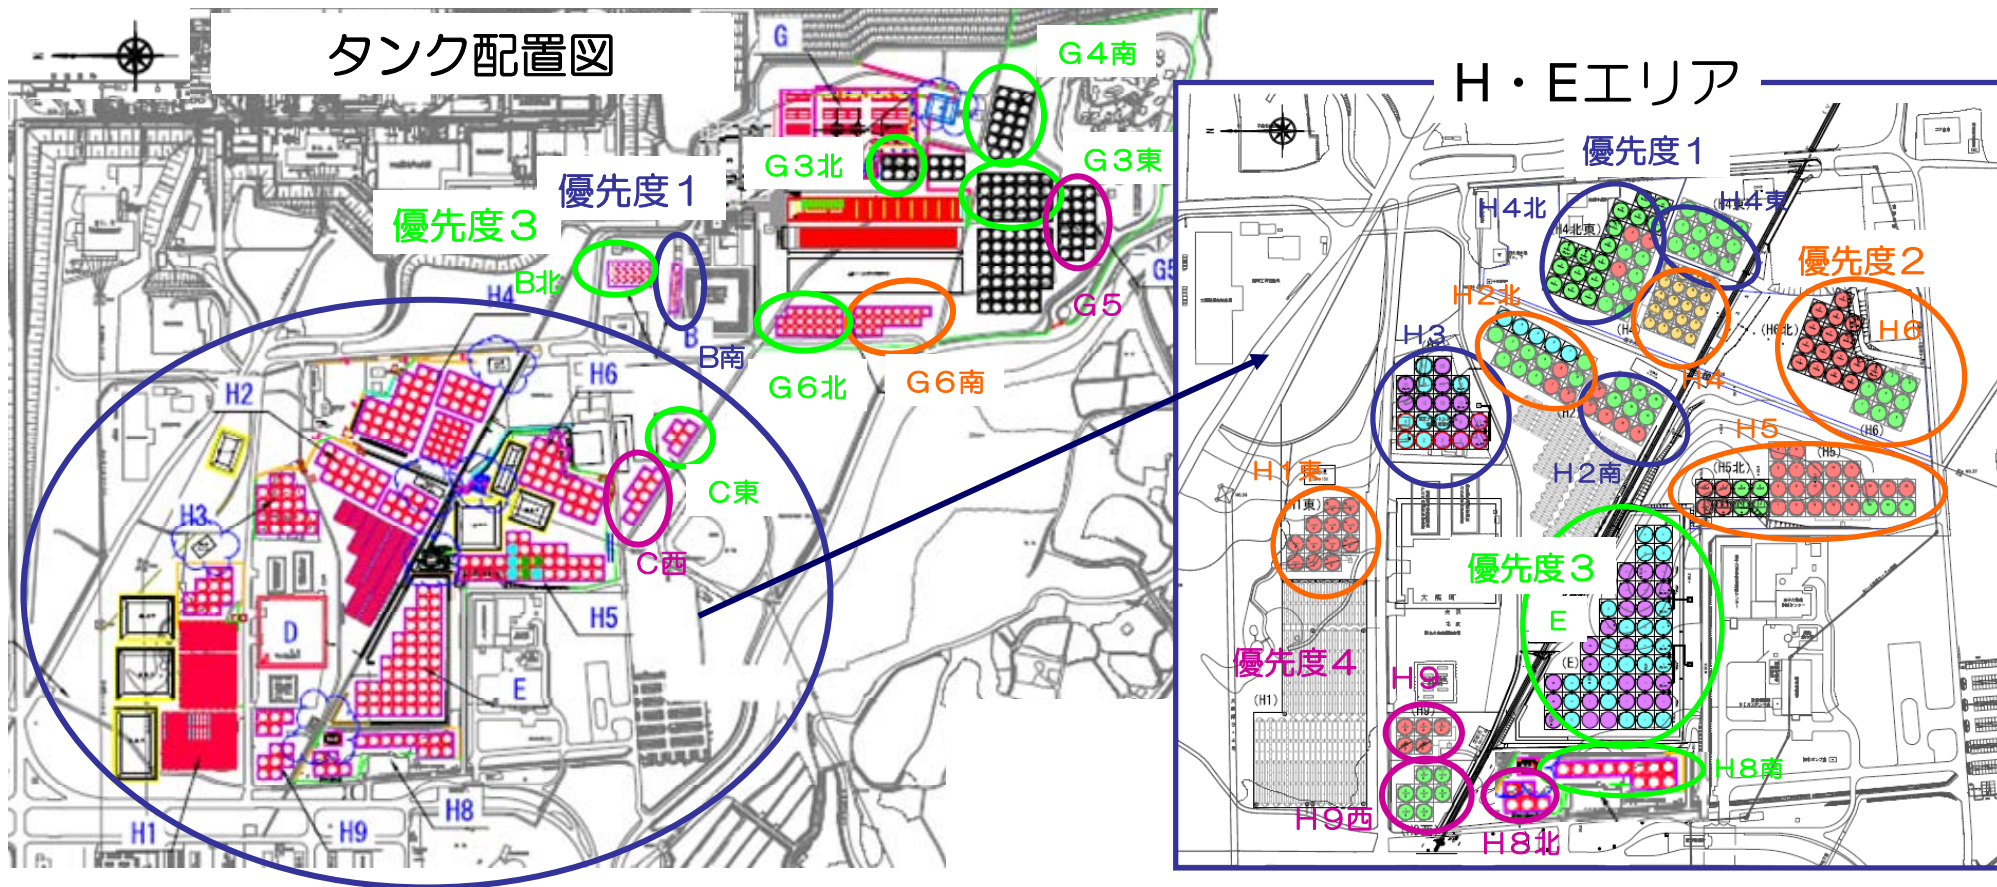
タンク配置図

G

G４南

G３北

G３東

優先度１

優先度３

B北

H4

B

B南

G5

G５

G６北

G６南

H2

H6

H3

C東

C西

D

H5

E

H1

H9

H8

H・Eエリア

優先度１

H４北

H４東

優先度２

H２北

H６

H３

H４

H５

H２南

H１東

優先度３

E

優先度４

H９

H８南

H９西

H８北